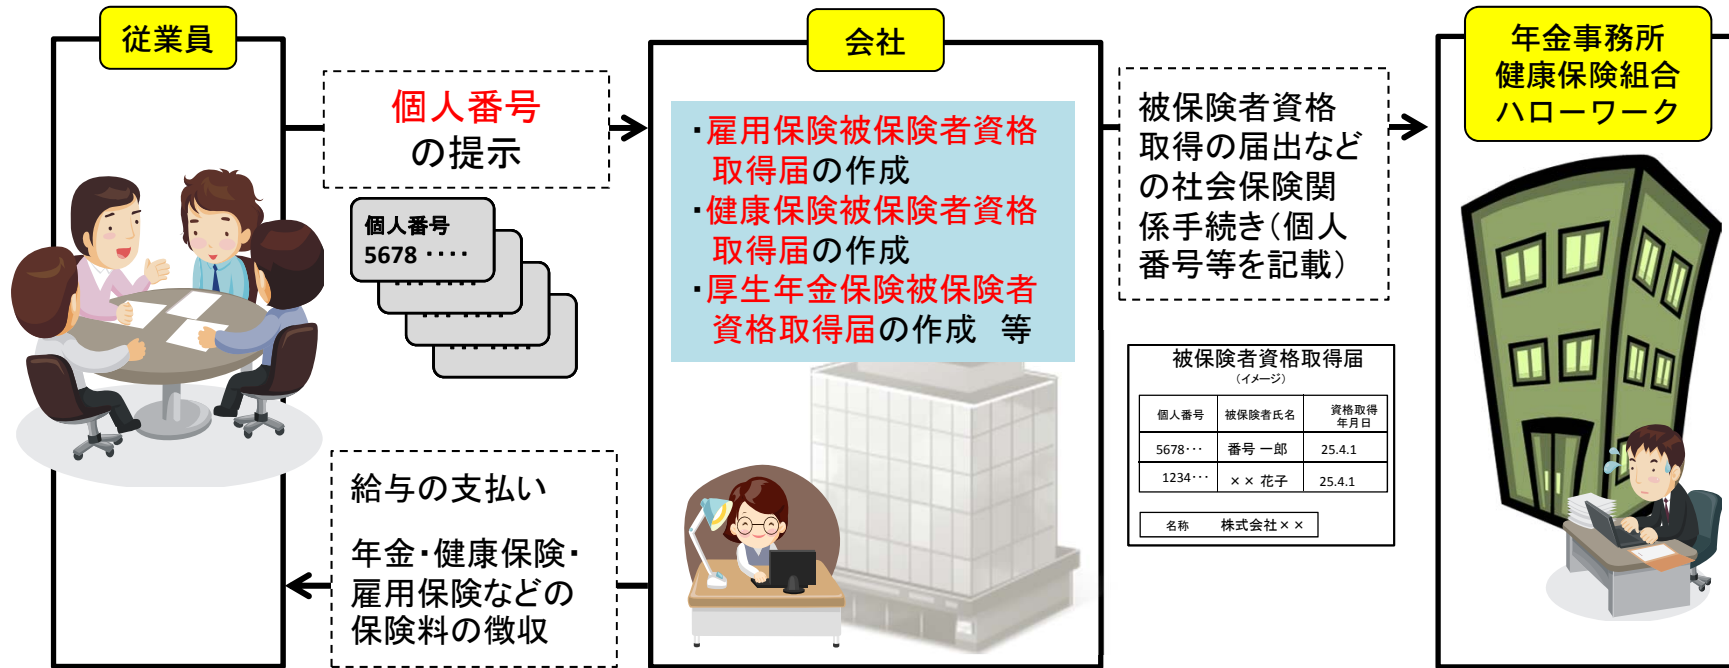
従業員

個人番号
の提示

個人番号
5678 ････

会社

・雇用保険被保険者資格取得届の作成
・健康保険被保険者資格取得届の作成
・厚生年金保険被保険者資格取得届の作成　等

被保険者資格取得の届出などの社会保険関係手続き（個人番号等を記載）

年金事務所
健康保険組合
ハローワーク

被保険者資格取得届
（イメージ）

| 個人番号 | 被保険者氏名 | 資格取得年月日 |
|---|---|---|
| 5678･･･ | 番号 一郎 | 25.4.1 |
| 1234･･･ | ×× 花子 | 25.4.1 |

名称　株式会社××

給与の支払い

年金・健康保険・雇用保険などの保険料の徴収